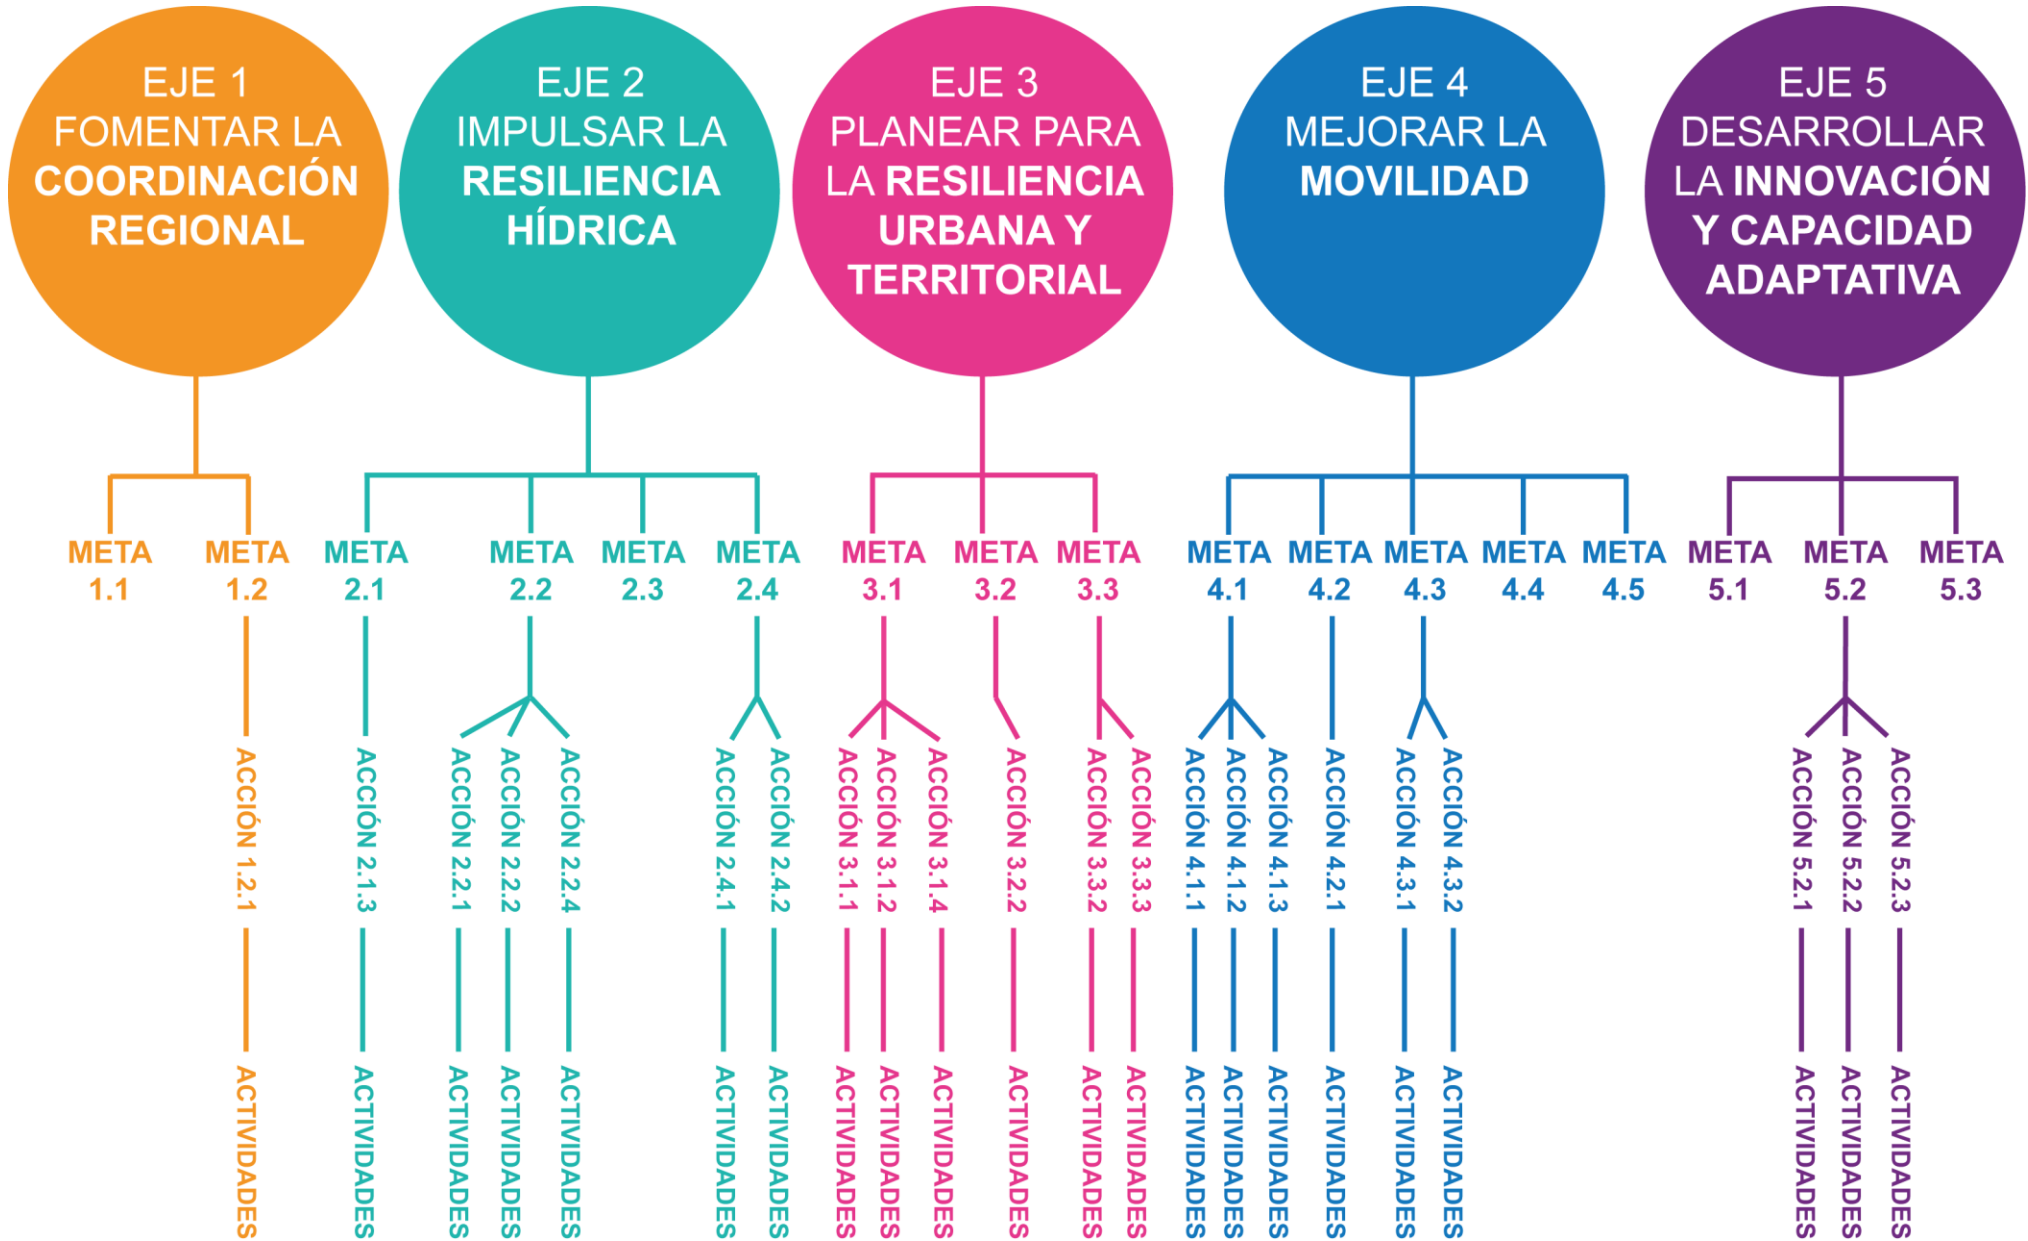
EJE 1
FOMENTAR LA COORDINACIÓN REGIONAL

EJE 2
IMPULSAR LA RESILIENCIA HÍDRICA

EJE 3
PLANEAR PARA LA RESILIENCIA URBANA Y TERRITORIAL

EJE 4
MEJORAR LA MOVILIDAD

EJE 5
DESARROLLAR LA INNOVACIÓN Y CAPACIDAD ADAPTATIVA

META 1.1
META 1.2
META 2.1
META 2.2
META 2.3
META 2.4
META 3.1
META 3.2
META 3.3
META 4.1
META 4.2
META 4.3
META 4.4
META 4.5
META 5.1
META 5.2
META 5.3

ACCIÓN 1.2.1
ACCIÓN 2.1.3
ACCIÓN 2.2.1
ACCIÓN 2.2.2
ACCIÓN 2.2.4
ACCIÓN 2.4.1
ACCIÓN 2.4.2
ACCIÓN 3.1.1
ACCIÓN 3.1.2
ACCIÓN 3.1.4
ACCIÓN 3.2.2
ACCIÓN 3.3.2
ACCIÓN 3.3.3
ACCIÓN 4.1.1
ACCIÓN 4.1.2
ACCIÓN 4.1.3
ACCIÓN 4.2.1
ACCIÓN 4.3.1
ACCIÓN 4.3.2
ACCIÓN 5.2.1
ACCIÓN 5.2.2
ACCIÓN 5.2.3

ACTIVIDADES
ACTIVIDADES
ACTIVIDADES
ACTIVIDADES
ACTIVIDADES
ACTIVIDADES
ACTIVIDADES
ACTIVIDADES
ACTIVIDADES
ACTIVIDADES
ACTIVIDADES
ACTIVIDADES
ACTIVIDADES
ACTIVIDADES
ACTIVIDADES
ACTIVIDADES
ACTIVIDADES
ACTIVIDADES
ACTIVIDADES
ACTIVIDADES
ACTIVIDADES
ACTIVIDADES